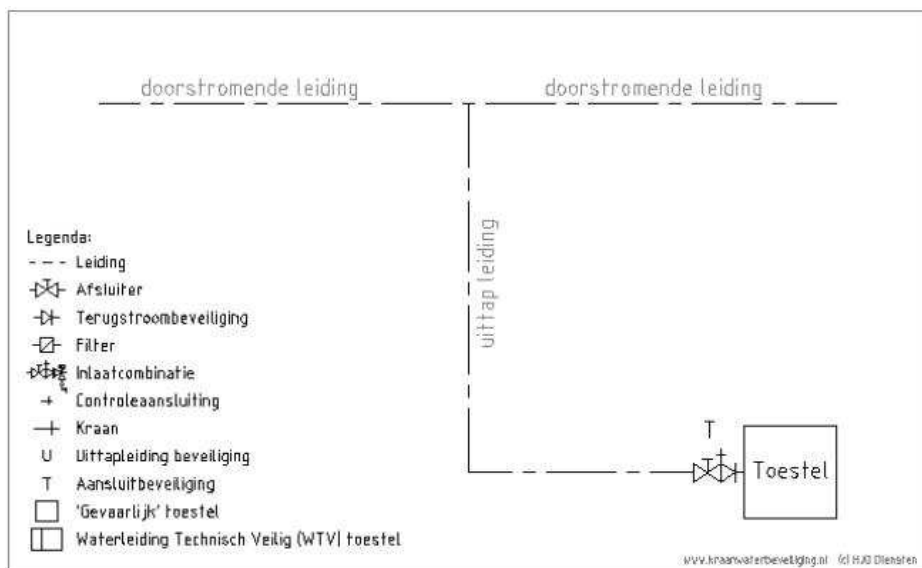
doorstromende leiding

doorstromende leiding

uittap leiding

Legenda:
Leiding
Afsluiter
Terugstroombeveiliging
Filter
Inlaatcombinatie
Controleaansluiting
Kraan
U Uittapleiding beveiliging
T Aansluitbeveiliging
'Gevaarlijk' toestel
Waterleiding Technisch Veilig (WTV) toestel

T

Toestel

www.kraanwaterbeveiliging.nl (c) HJO Diensten